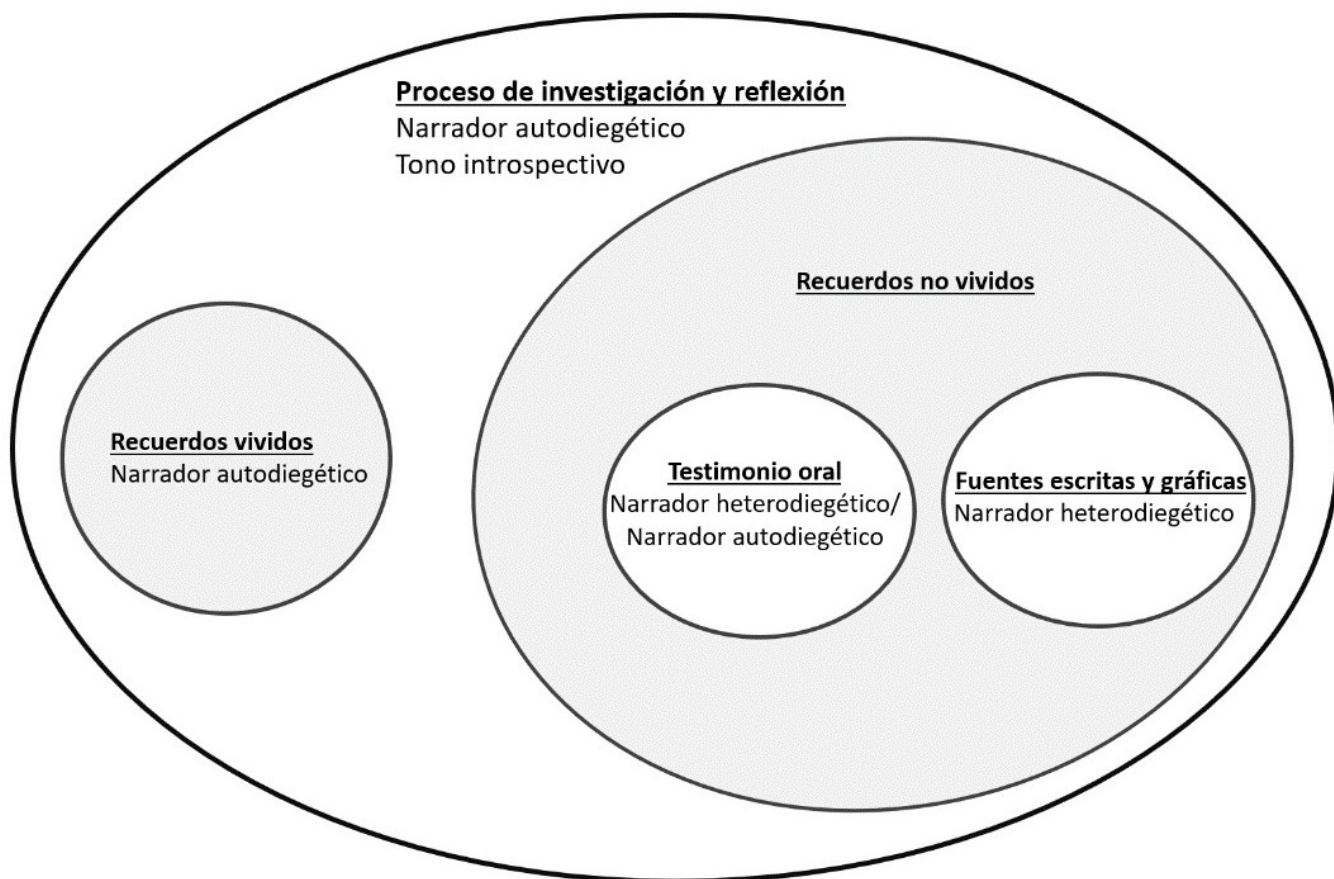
Proceso de investigación y reflexión
Narrador autodiegético
Tono introspectivo

Recuerdos vividos
Narrador autodiegético

Recuerdos no vividos

Testimonio oral
Narrador heterodiegético/
Narrador autodiegético

Fuentes escritas y gráficas
Narrador heterodiegético